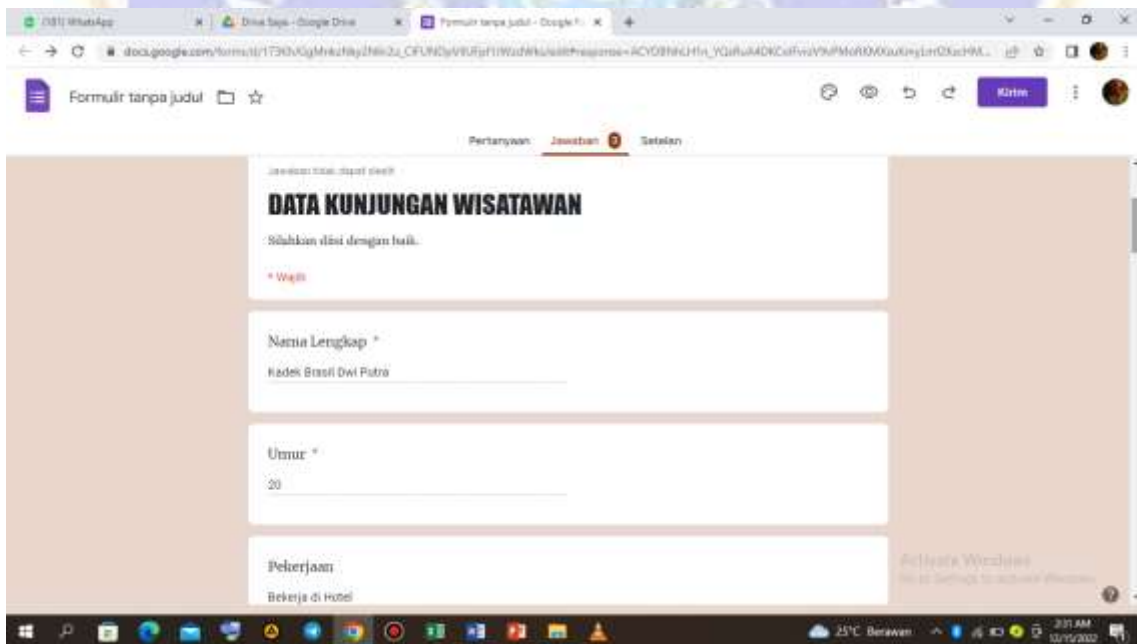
(181) WhatsApp
Drive Saya - Google Drive
Formulir tanpa judul - Google F
docs.google.com/forms/d/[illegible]
Formulir tanpa judul
Kirim
Pertanyaan Jawaban 3 Setelan

Jawaban tidak dapat diedit

DATA KUNJUNGAN WISATAWAN

Silahkan diisi dengan baik.

* Wajib

Nama Lengkap *

Kadek Brasil Dwi Putra

Umur *

20

Pekerjaan

Bekerja di Hotel

Activate Windows
Go to Settings to activate Windows.

25°C Berawan
2:31 AM
12/15/2022